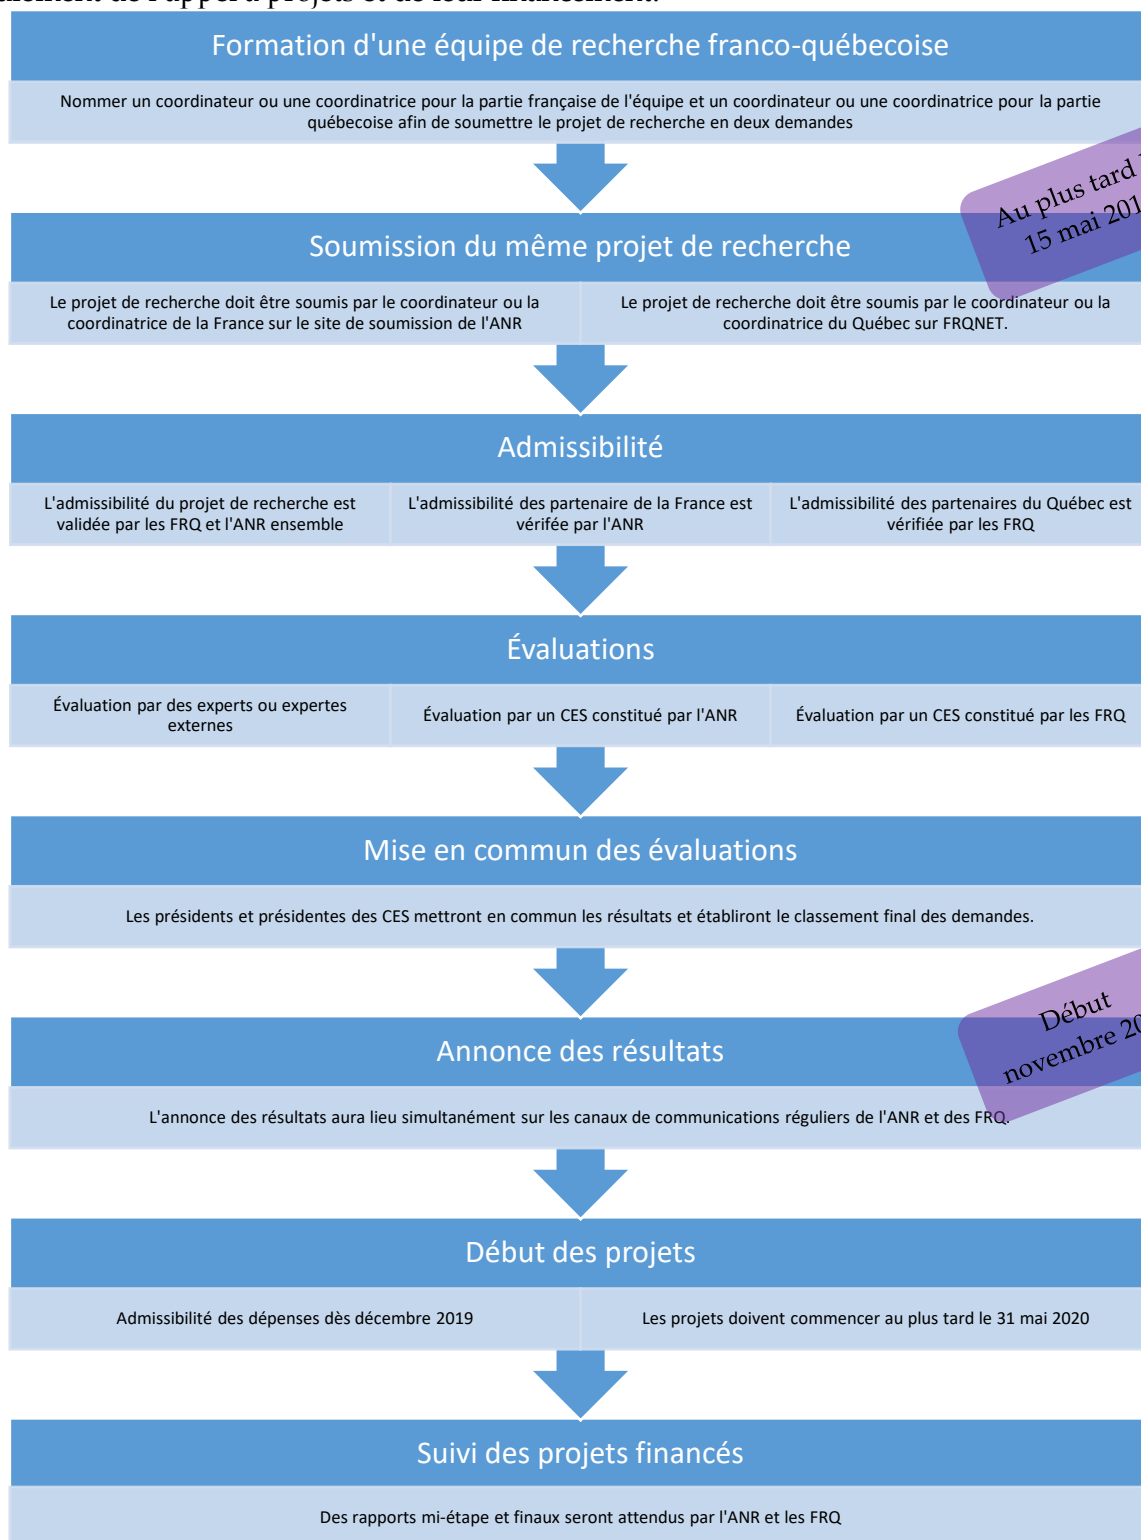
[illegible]

Formation d'une équipe de recherche franco-québecoise

Nommer un coordinateur ou une coordinatrice pour la partie française de l'équipe et un coordinateur ou une coordinatrice pour la partie québecoise afin de soumettre le projet de recherche en deux demandes

Au plus tard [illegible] 15 mai 201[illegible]

Soumission du même projet de recherche

Le projet de recherche doit être soumis par le coordinateur ou la coordinatrice de la France sur le site de soumission de l'ANR

Le projet de recherche doit être soumis par le coordinateur ou la coordinatrice du Québec sur FRQNET.

Admissibilité

L'admissibilité du projet de recherche est validée par les FRQ et l'ANR ensemble

L'admissibilité des partenaire de la France est vérifée par l'ANR

L'admissibilité des partenaires du Québec est vérifiée par les FRQ

Évaluations

Évaluation par des experts ou expertes externes

Évaluation par un CES constitué par l'ANR

Évaluation par un CES constitué par les FRQ

Mise en commun des évaluations

Les présidents et présidentes des CES mettront en commun les résultats et établiront le classement final des demandes.

Début novembre 20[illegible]

Annonce des résultats

L'annonce des résultats aura lieu simultanément sur les canaux de communications réguliers de l'ANR et des FRQ.

Début des projets

Admissibilité des dépenses dès décembre 2019

Les projets doivent commencer au plus tard le 31 mai 2020

Suivi des projets financés

Des rapports mi-étape et finaux seront attendus par l'ANR et les FRQ